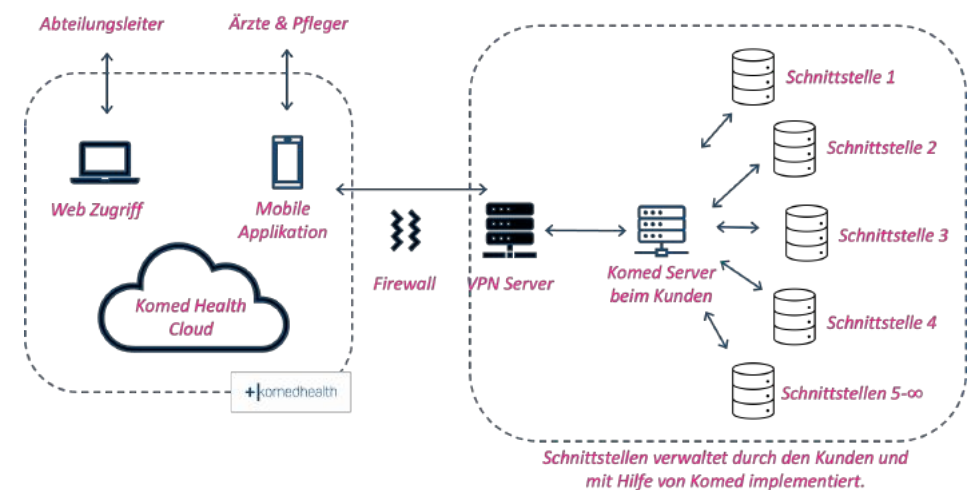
Abteilungsleiter

Ärzte & Pfleger

Web Zugriff

Mobile Applikation

Komed Health Cloud

+komedhealth

Firewall

VPN Server

Komed Server beim Kunden

Schnittstelle 1

Schnittstelle 2

Schnittstelle 3

Schnittstelle 4

Schnittstellen 5-∞

Schnittstellen verwaltet durch den Kunden und mit Hilfe von Komed implementiert.